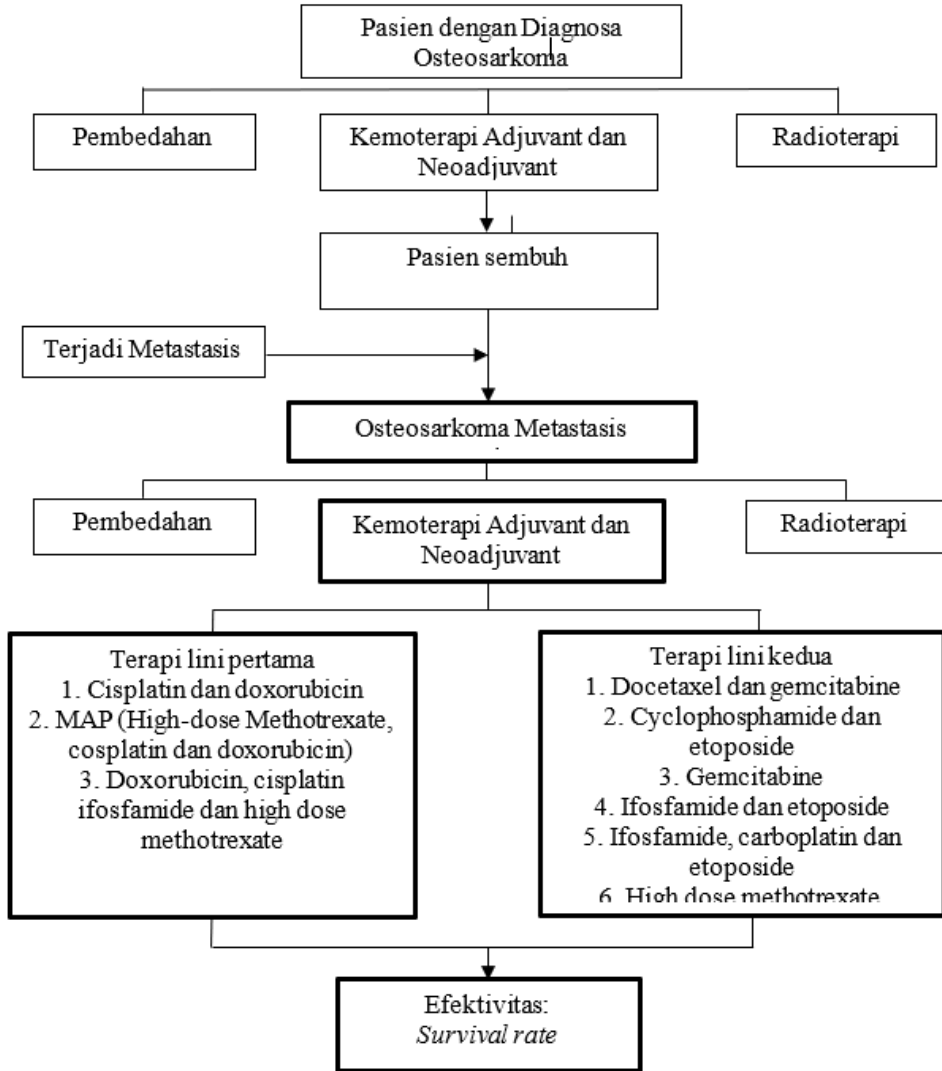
Pasien dengan Diagnosa Osteosarkoma

Pembedahan

Kemoterapi Adjuvant dan Neoadjuvant

Radioterapi

Pasien sembuh

Terjadi Metastasis

Osteosarkoma Metastasis

Pembedahan

Kemoterapi Adjuvant dan Neoadjuvant

Radioterapi

Terapi lini pertama
1. Cisplatin dan doxorubicin
2. MAP (High-dose Methotrexate, cosplatin dan doxorubicin)
3. Doxorubicin, cisplatin ifosfamide dan high dose methotrexate

Terapi lini kedua
1. Docetaxel dan gemcitabine
2. Cyclophosphamide dan etoposide
3. Gemcitabine
4. Ifosfamide dan etoposide
5. Ifosfamide, carboplatin dan etoposide
6. High dose methotrexate

Efektivitas:
*Survival rate*